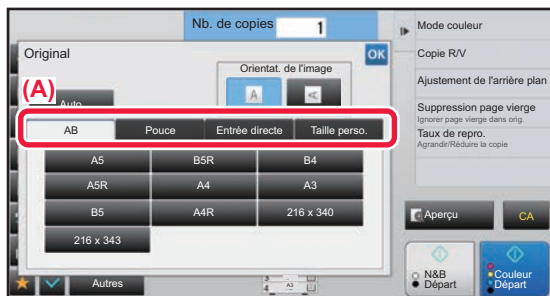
Nb. de copies 1

Mode couleur

Copie R/V

Ajustement de l'arrière plan

Suppression page vierge
Ignorer page vierge dans orig.

Taux de repro.
Agrandir/Réduire la copie

Original

OK

Orientat. de l'image

(A)

Auto

| AB | Pouce | Entrée directe | Taille perso. |
|---|---|---|---|

| A5 | B5R | B4 |
|---|---|---|
| A5R | A4 | A3 |
| B5 | A4R | 216 x 340 |
| 216 x 343 | | |

Aperçu

CA

N&B Départ

Couleur Départ

Autres

A3